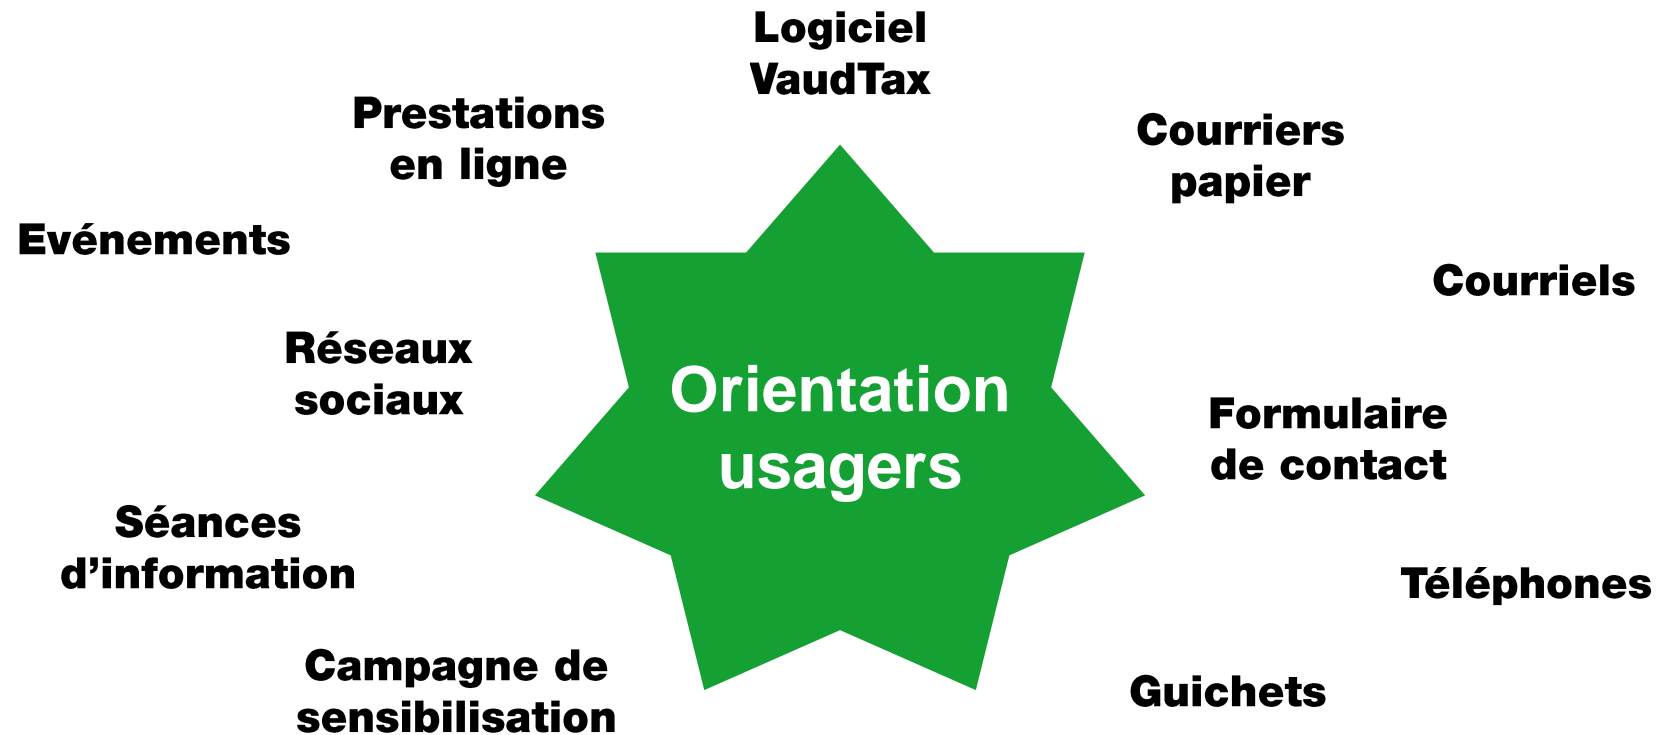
Logiciel VaudTax

Prestations en ligne

Courriers papier

Evénements

Courriels

Réseaux sociaux

Orientation usagers

Formulaire de contact

Séances d'information

Téléphones

Campagne de sensibilisation

Guichets